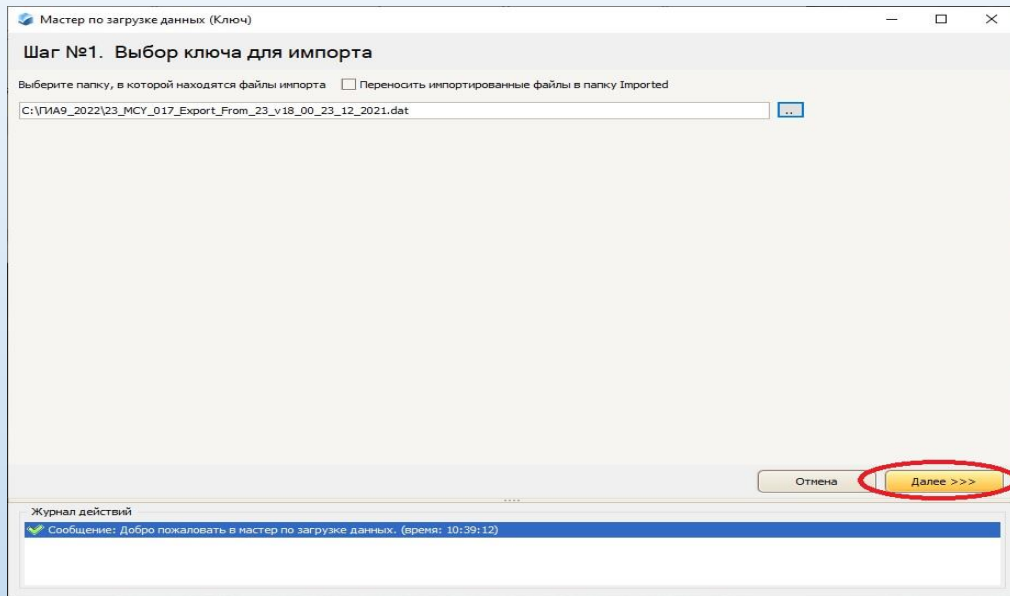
Мастер по загрузке данных (Ключ)

Шаг №1. Выбор ключа для импорта

Выберите папку, в которой находятся файлы импорта

Переносить импортированные файлы в папку Imported

C:\ГИА9_2022\23_MCY_017_Export_From_23_v18_00_23_12_2021.dat

..

Отмена

Далее >>>

Журнал действий

Сообщение: Добро пожаловать в мастер по загрузке данных. (время: 10:39:12)